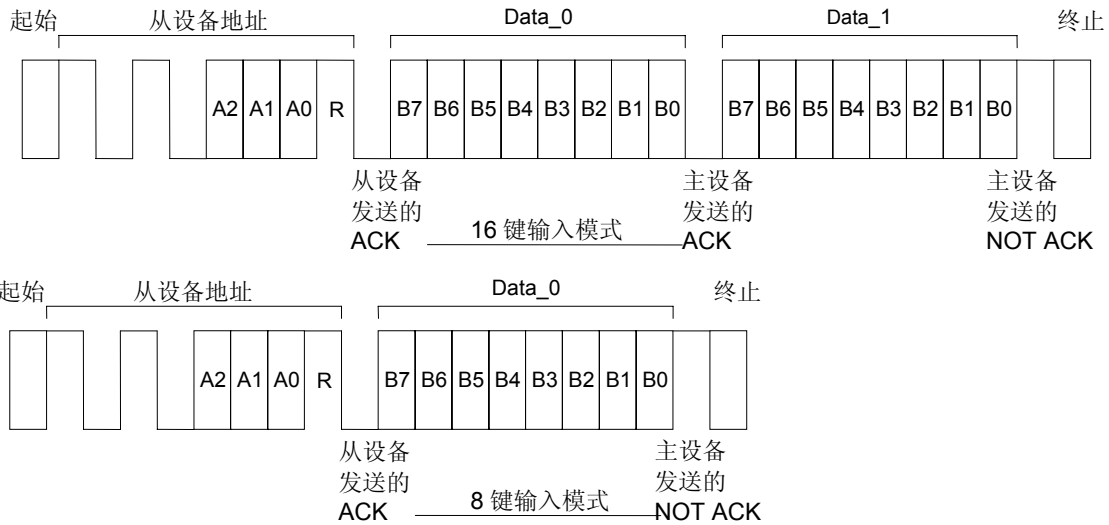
起始 从设备地址 Data_0 Data_1 终止

A2 A1 A0 R B7 B6 B5 B4 B3 B2 B1 B0 B7 B6 B5 B4 B3 B2 B1 B0

从设备发送的ACK

16 键输入模式

主设备发送的ACK

主设备发送的NOT ACK

起始 从设备地址 Data_0 终止

A2 A1 A0 R B7 B6 B5 B4 B3 B2 B1 B0

从设备发送的ACK

8 键输入模式

主设备发送的NOT ACK